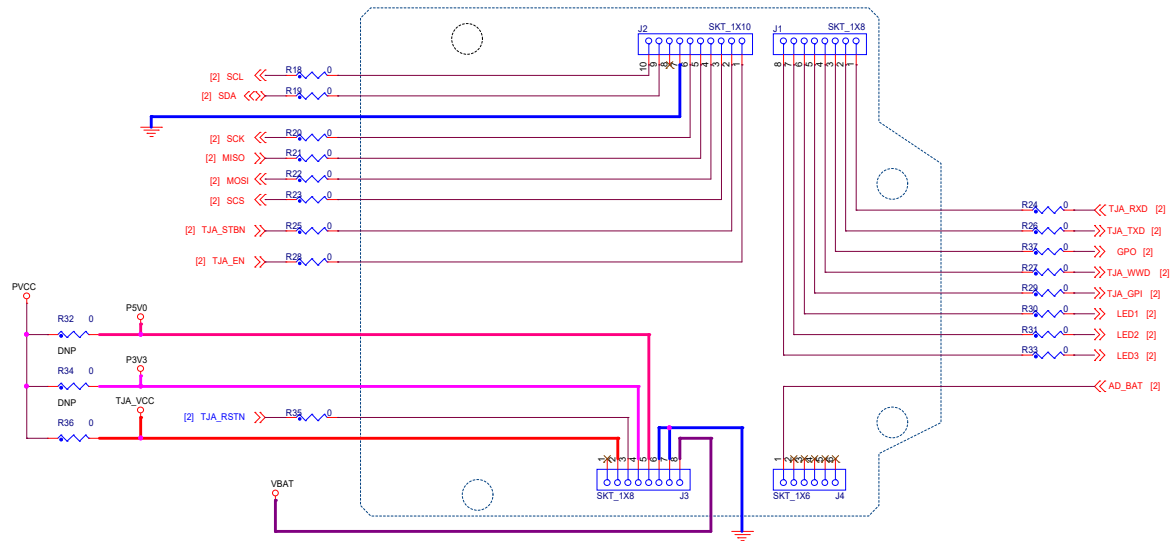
J2 SKT_1X10
J1 SKT_1X8
10 9 8 7 6 5 4 3 2 1
8 7 6 5 4 3 2 1
[2] SCL R18 0
[2] SDA R19 0
[2] SCK R20 0
[2] MISO R21 0
[2] MOSI R22 0
[2] SCS R23 0
[2] TJA_STBN R25 0
[2] TJA_EN R28 0
R24 0 TJA_RXD [2]
R26 0 TJA_TXD [2]
R37 0 GPO [2]
R27 0 TJA_WWD [2]
R29 0 TJA_GPI [2]
R30 0 LED1 [2]
R31 0 LED2 [2]
R33 0 LED3 [2]
AD_BAT [2]
PVCC
R32 0 P5V0
DNP
R34 0 P3V3
DNP
R36 0 TJA_VCC
[2] TJA_RSTN R35 0
VBAT
1 2 3 4 5 6 7 8
SKT_1X8 J3
1 2 3 4 5 6
SKT_1X6 J4